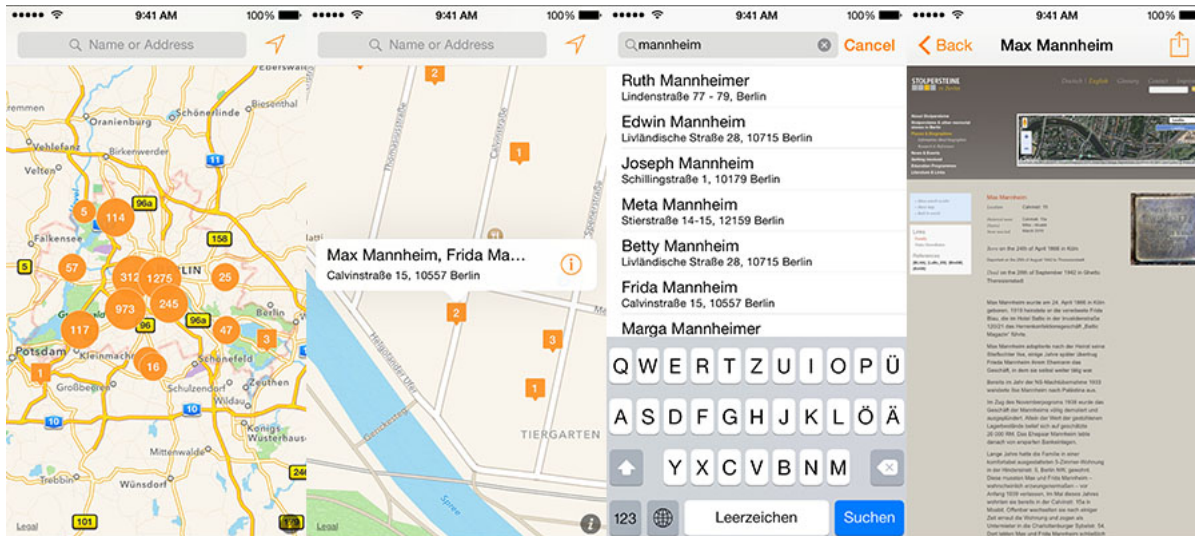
9:41 AM 100%

Name or Address

Eberswalde
Oranienburg
Birkenwerder
Vehlefanz
Velten
Falkensee
Potsdam
Kleinmachnow
Großbeeren
Schulzendorf
Schönefeld
Königs Wusterhausen
Wünsdorf
LIN

5 114 57 312 1275 25 973 245 117 47 3 16 1
96a 158 11 96 96a 10 101 179 246

Legal

9:41 AM 100%

Name or Address

Max Mannheim, Frida Ma...
Calvinstraße 15, 10557 Berlin

2 1 2 3 1

Thomasiusstraße
Spenerstraße
Helgoländer Ufer
Gerickesteg
Spree
TIERGARTEN

Legal

9:41 AM 100%

mannheim Cancel

Ruth Mannheimer
Lindenstraße 77 - 79, Berlin
Edwin Mannheim
Livländische Straße 28, 10715 Berlin
Joseph Mannheim
Schillingstraße 1, 10179 Berlin
Meta Mannheim
Stierstraße 14-15, 12159 Berlin
Betty Mannheim
Livländische Straße 28, 10715 Berlin
Frida Mannheim
Calvinstraße 15, 10557 Berlin
Marga Mannheimer

Q W E R T Z U I O P Ü
A S D F G H J K L Ö Ä
Y X C V B N M
123 Leerzeichen Suchen

9:41 AM 100%

Back Max Mannheim

STOLPERSTEINE in Berlin

Max Mannheim

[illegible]